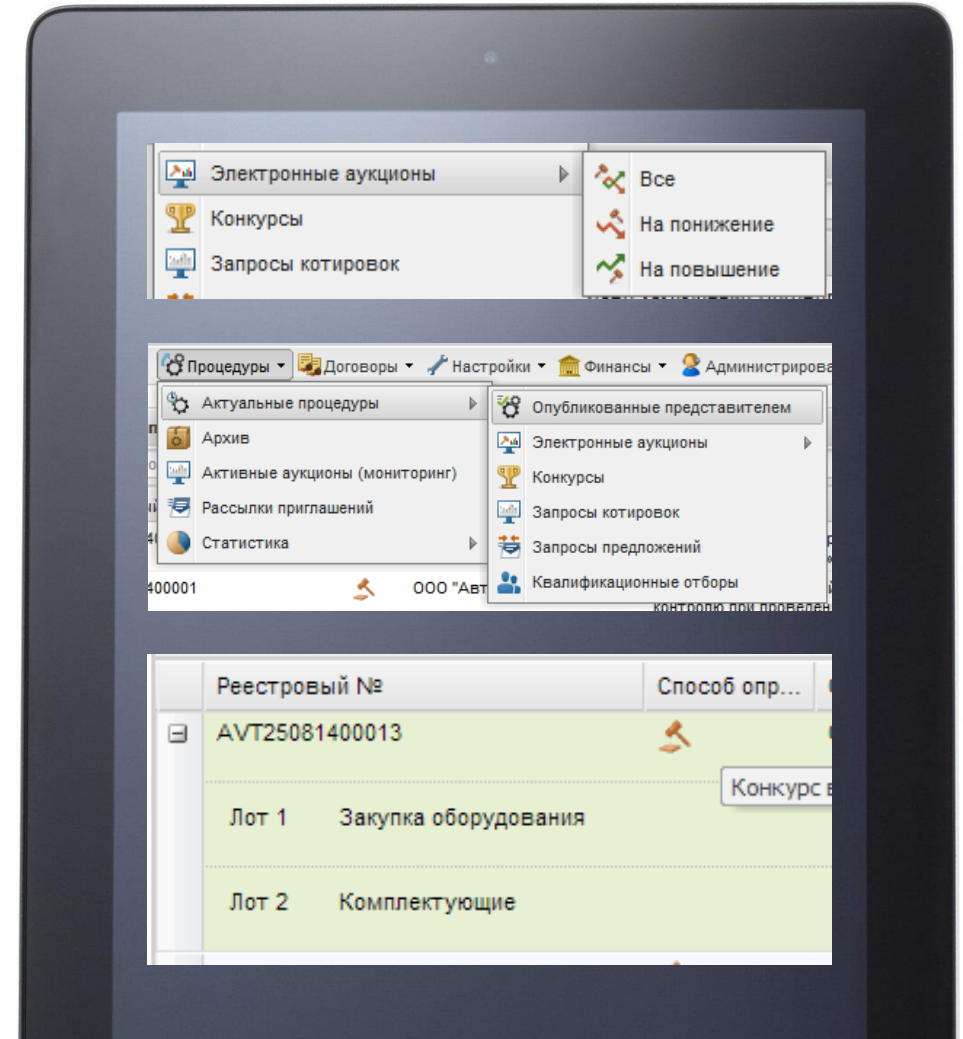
Электронные аукционы
Конкурсы
Запросы котировок

Все
На понижение
На повышение

Процедуры ▾ Договоры ▾ Настройки ▾ Финансы ▾ Администрирова

Актуальные процедуры
Архив
Активные аукционы (мониторинг)
Рассылки приглашений
Статистика

Опубликованные представителем
Электронные аукционы
Конкурсы
Запросы котировок
Запросы предложений
Квалификационные отборы

400001 ООО "Авт

контролю при проведен

| | Реестровый № | Способ опр... |
|---|---|---|
| ⊟ | AVT25081400013 | |
| | Лот 1 Закупка оборудования | |
| | Лот 2 Комплектующие | |

Конкурс в